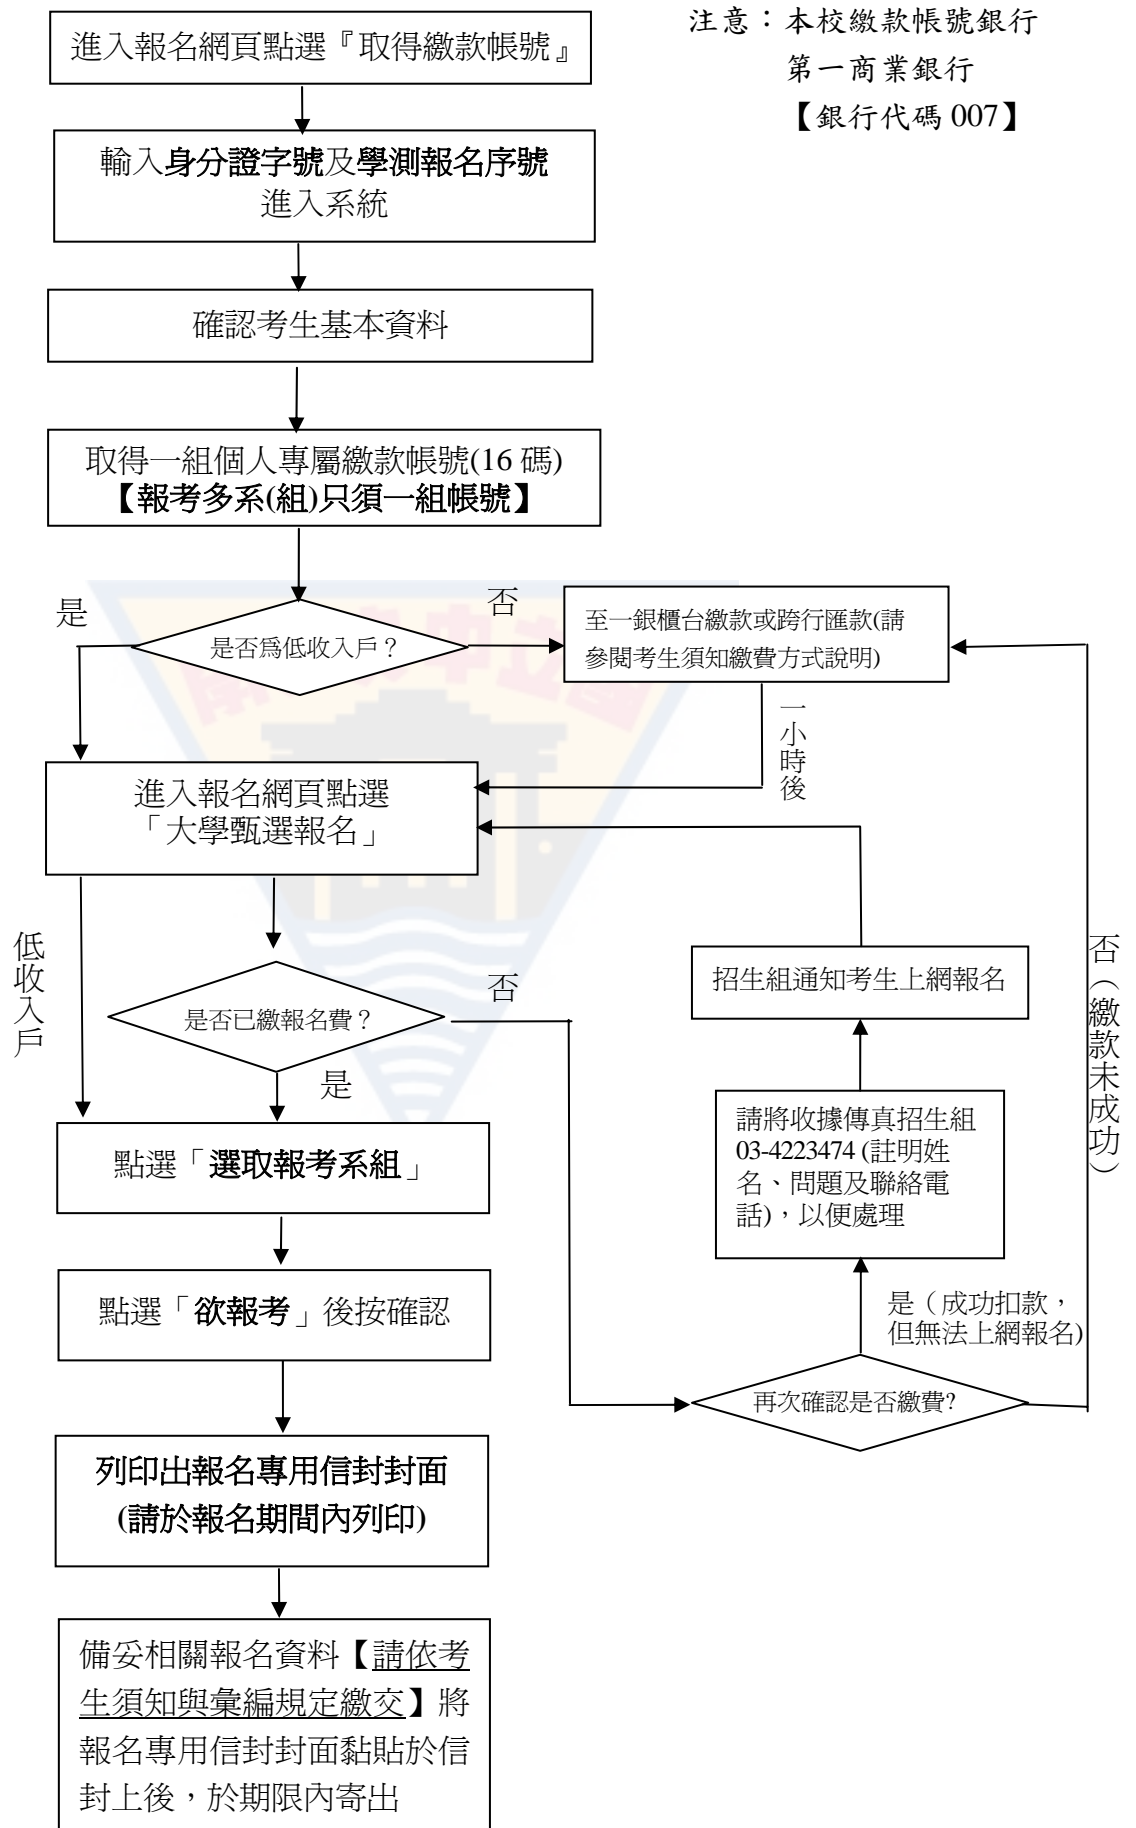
進入報名網頁點選『取得繳款帳號』

注意：本校繳款帳號銀行
第一商業銀行
【銀行代碼 007】

輸入身分證字號及學測報名序號
進入系統

確認考生基本資料

取得一組個人專屬繳款帳號(16 碼)
【報考多系(組)只須一組帳號】

是

是否為低收入戶？

否

至一銀櫃台繳款或跨行匯款(請參閱考生須知繳費方式說明)

一小時後

進入報名網頁點選
「大學甄選報名」

低收入戶

是否已繳報名費？

否

是

招生組通知考生上網報名

否（繳款未成功）

點選「選取報考系組」

請將收據傳真招生組 03-4223474 (註明姓名、問題及聯絡電話)，以便處理

點選「欲報考」後按確認

是（成功扣款，但無法上網報名)

再次確認是否繳費?

列印出報名專用信封封面
(請於報名期間內列印)

備妥相關報名資料【請依考生須知與彙編規定繳交】將報名專用信封封面黏貼於信封上後，於期限內寄出